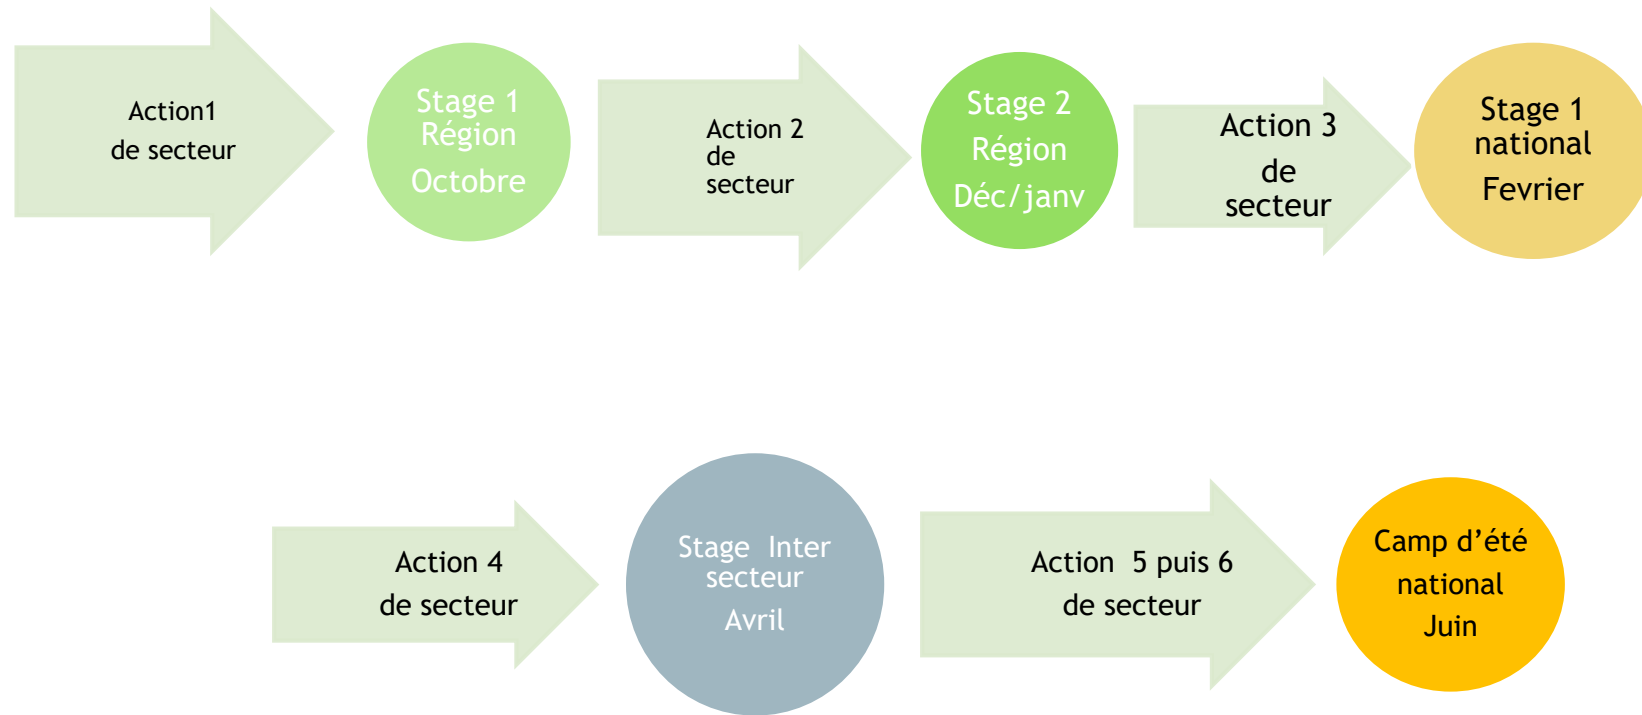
Action1
de secteur

Stage 1
Région
Octobre

Action 2
de
secteur

Stage 2
Région
Déc/janv

Action 3
de
secteur

Stage 1
national
Fevrier

Action 4
de secteur

Stage Inter
secteur
Avril

Action 5 puis 6
de secteur

Camp d'été
national
Juin